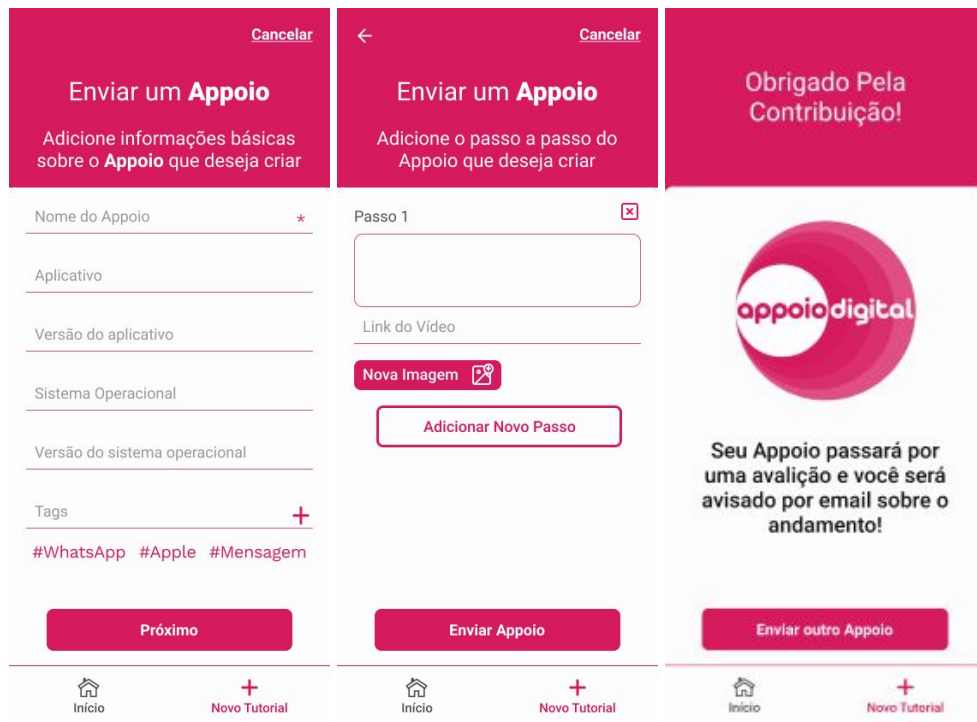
Cancelar

Enviar um **Appoio**

Adicione informações básicas sobre o **Appoio** que deseja criar

Nome do Appoio *

Aplicativo

Versão do aplicativo

Sistema Operacional

Versão do sistema operacional

Tags +

#WhatsApp #Apple #Mensagem

Próximo

Início
Novo Tutorial

Cancelar

Enviar um **Appoio**

Adicione o passo a passo do Appoio que deseja criar

Passo 1

Link do Vídeo

Nova Imagem

Adicionar Novo Passo

Enviar Appoio

Início
Novo Tutorial

Obrigado Pela Contribuição!

appoio digital

Seu Appoio passará por uma avalição e você será avisado por email sobre o andamento!

Enviar outro Appoio

Início
Novo Tutorial